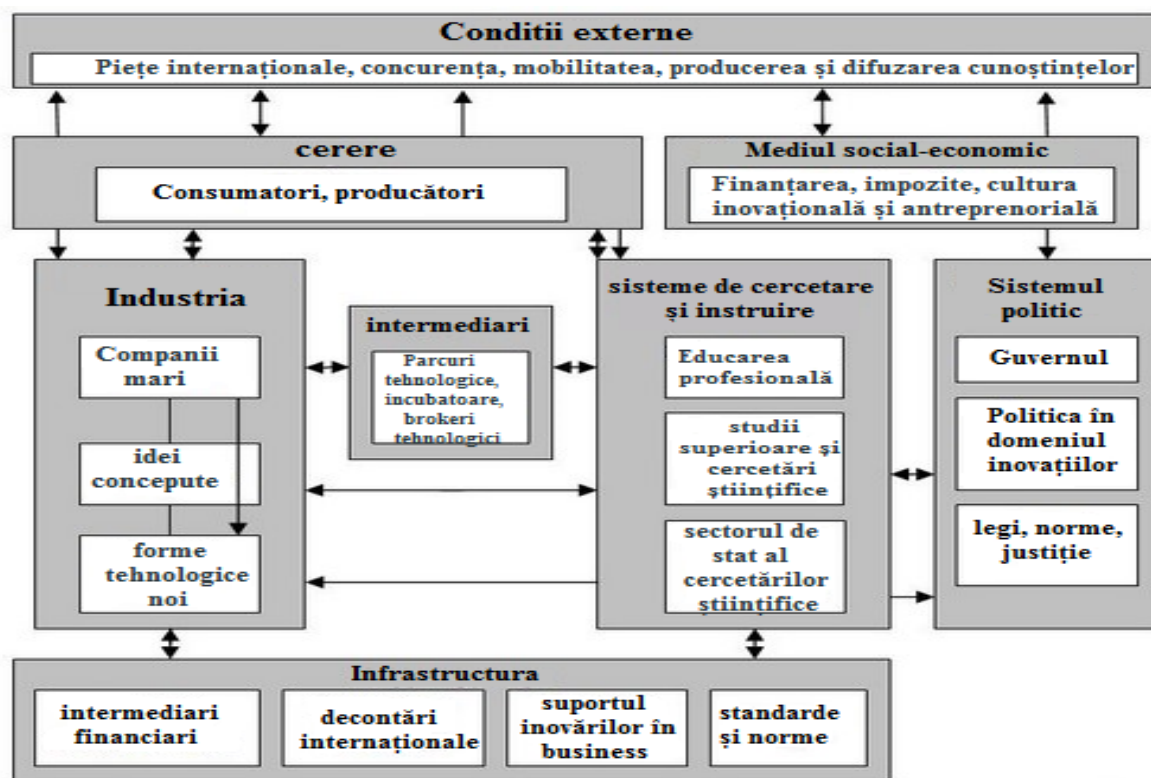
Conditii externe

Piețe internaționale, concurența, mobilitatea, producerea și difuzarea cunoștințelor

cerere

Consumatori, producători

Mediul social-economic

Finanțarea, impozite, cultura inovațională și antreprenorială

Industria

Companii mari

idei concepute

forme tehnologice noi

intermediari

Parcuri tehnologice, incubatoare, brokeri tehnologici

sisteme de cercetare și instruire

Educarea profesională

studii superioare și cercetări științifice

sectorul de stat al cercetărilor științifice

Sistemul politic

Guvernul

Politica în domeniul inovațiilor

legi, norme, justiție

Infrastructura

intermediari financiari

decontări internaționale

suportul inovărilor în business

standarde și norme